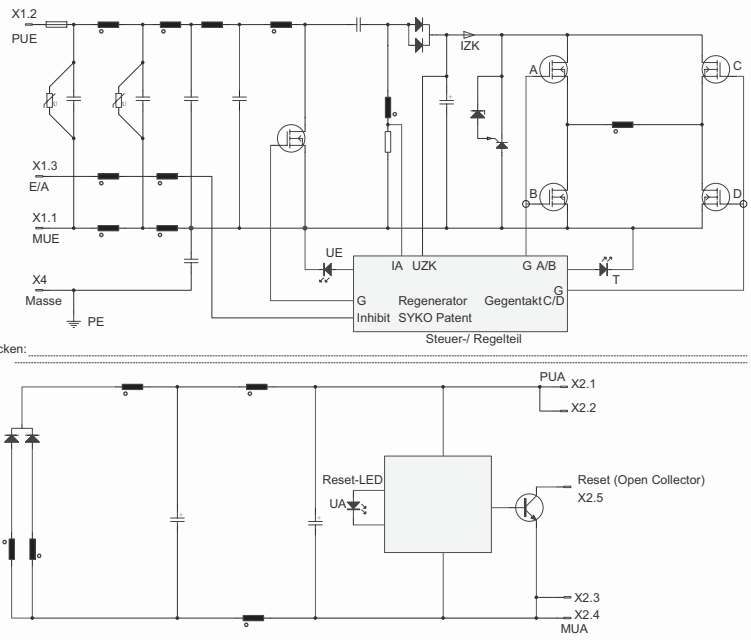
X1.2
PUE

IZK

A
C

X1.3
E/A

B
D

X1.1
MUE

UE
IA UZK
G A/B
T

X4
Masse

G
Regenerator
Gegentakt C/D
G

PE
Inhibit
SYKO Patent

Steuer-/ Regelteil

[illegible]cken:

PUA
X2.1
X2.2

Reset-LED
Reset (Open Collector)
X2.5
UA

X2.3
X2.4
MUA